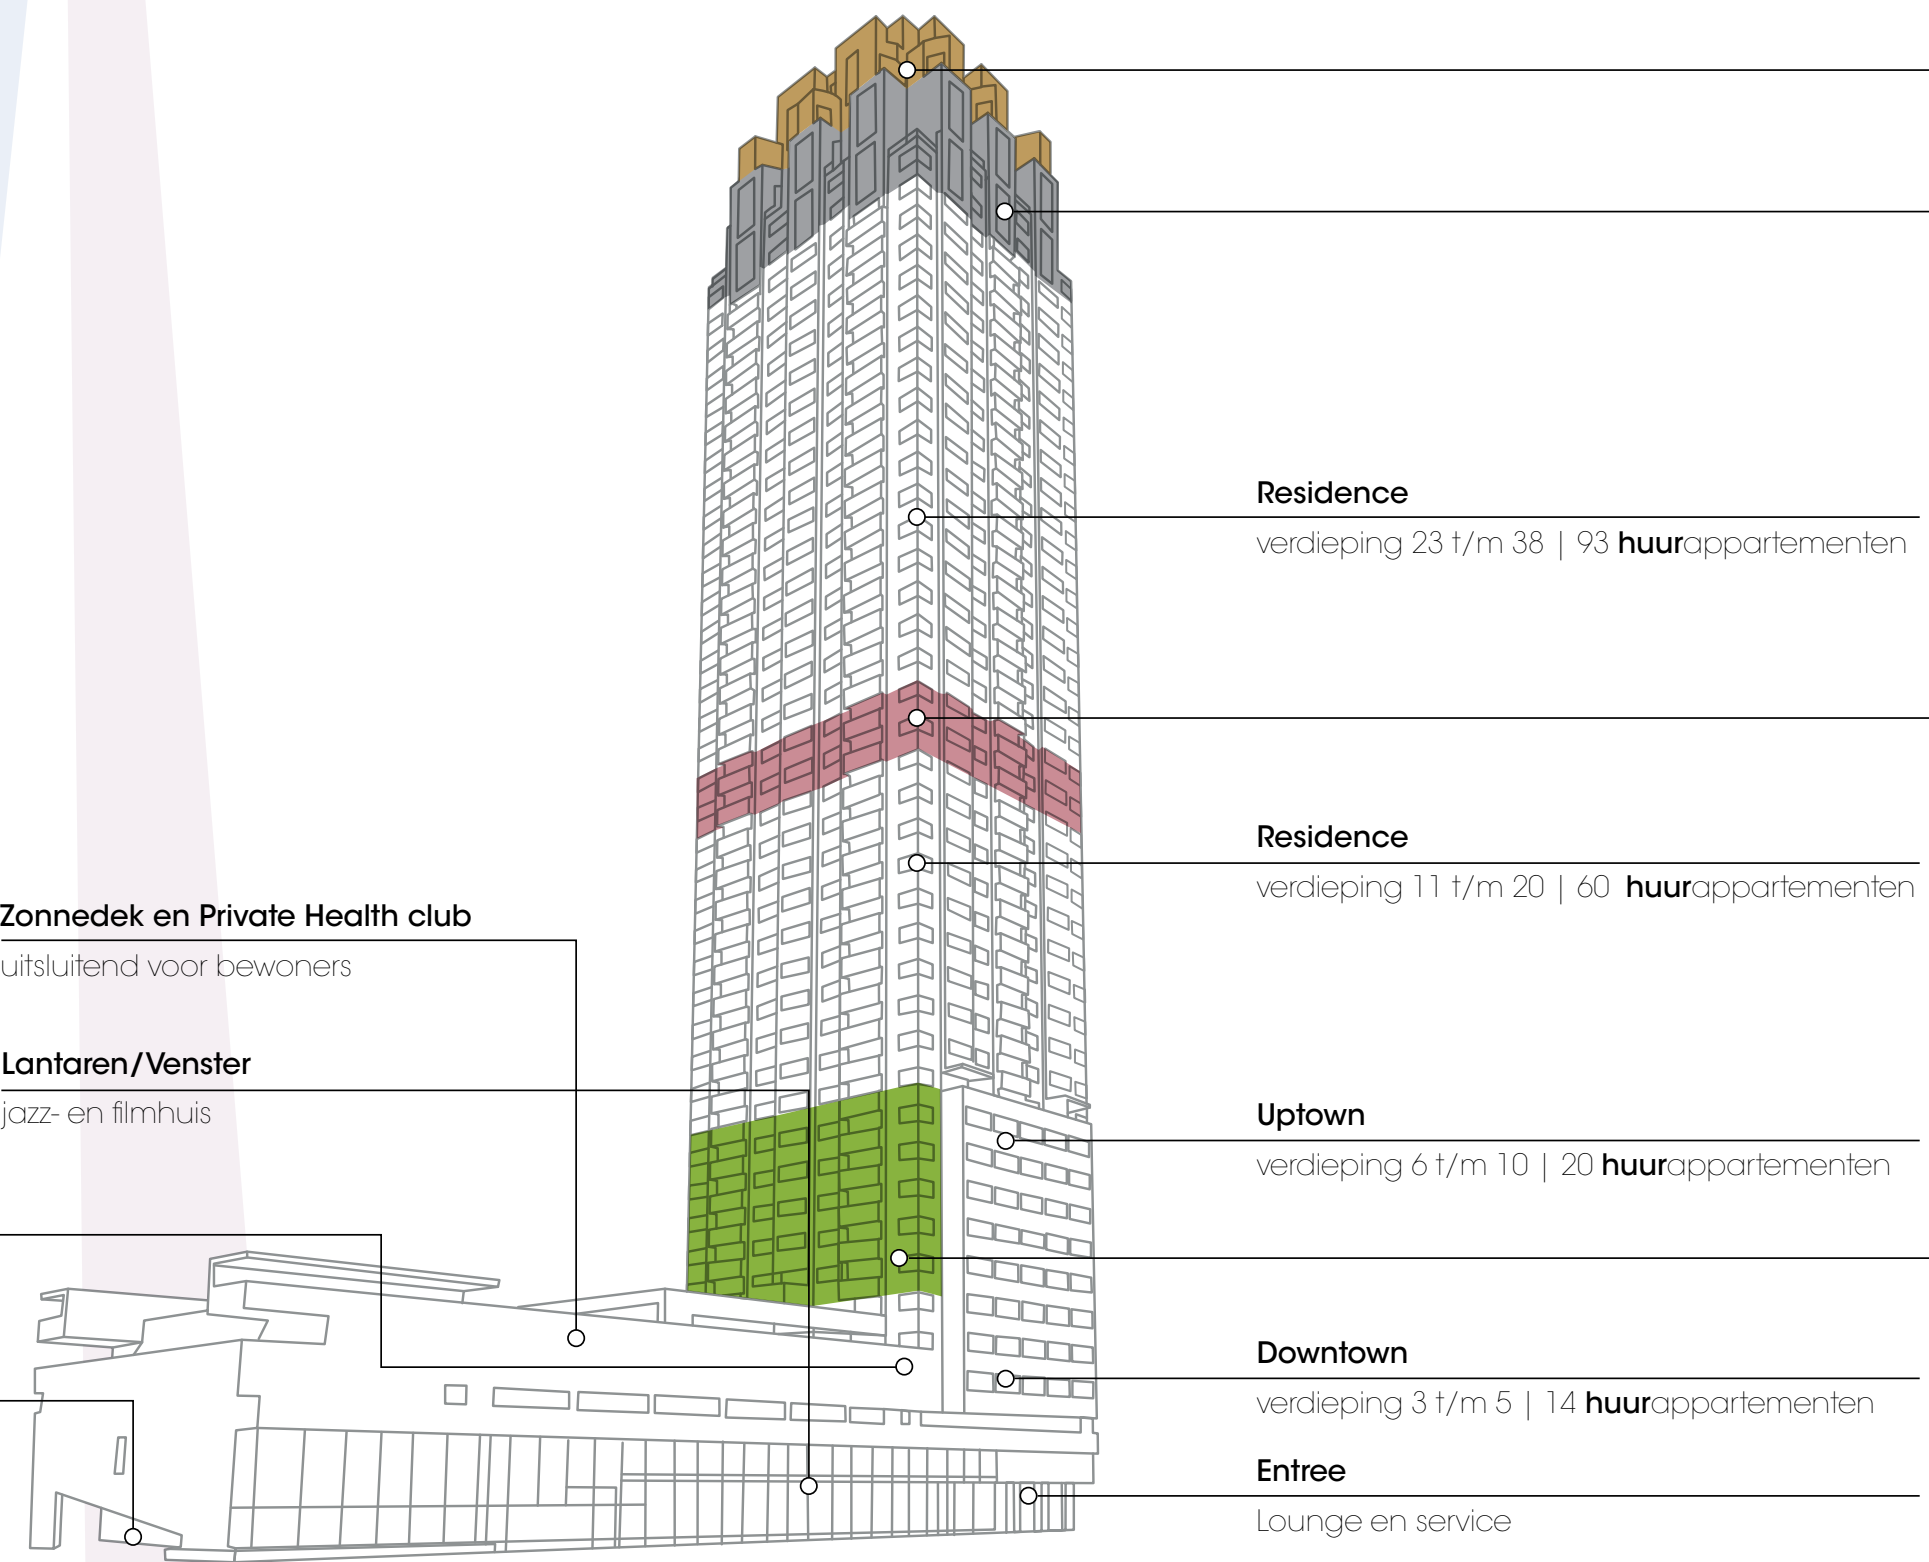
Residence

verdieping 23 t/m 38 | 93 **huur**appartementen

Residence

verdieping 11 t/m 20 | 60 **huur**appartementen

Zonnedek en Private Health club

uitsluitend voor bewoners

Lantaren/Venster

jazz- en filmhuis

Uptown

verdieping 6 t/m 10 | 20 **huur**appartementen

Downtown

verdieping 3 t/m 5 | 14 **huur**appartementen

Entree

Lounge en service